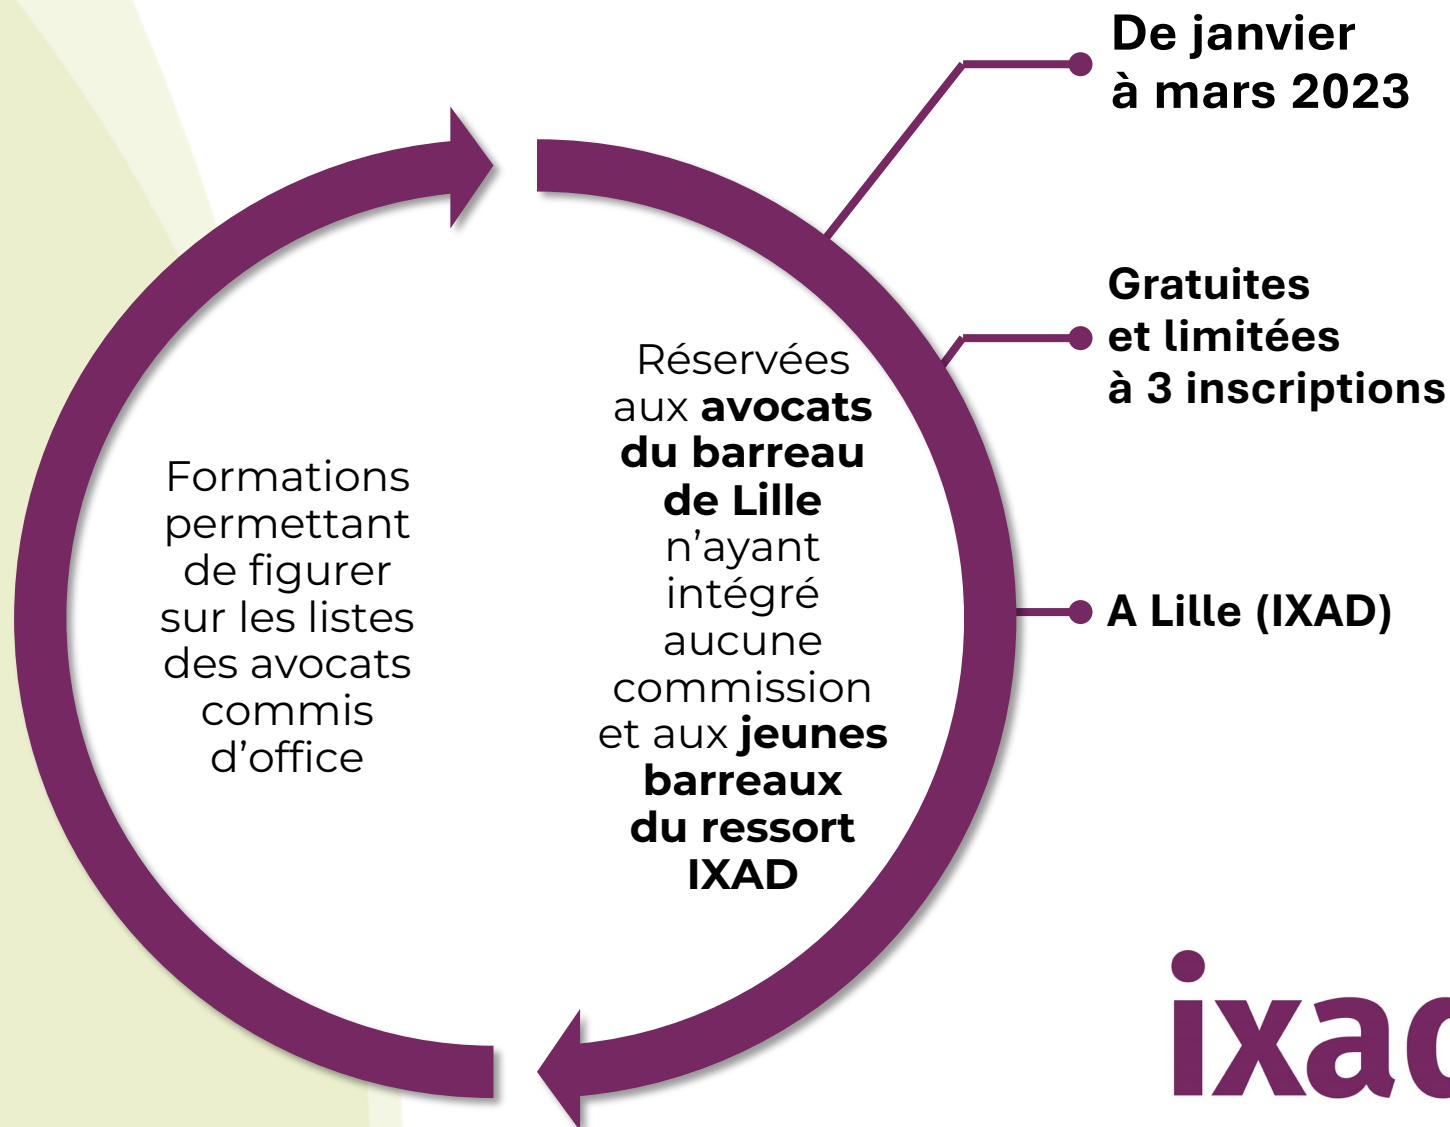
De janvier à mars 2023

Gratuites et limitées à 3 inscriptions

A Lille (IXAD)

Formations permettant de figurer sur les listes des avocats commis d'office

Réservées aux **avocats du barreau de Lille** n'ayant intégré aucune commission et aux **jeunes barreaux du ressort IXAD**

ixa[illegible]